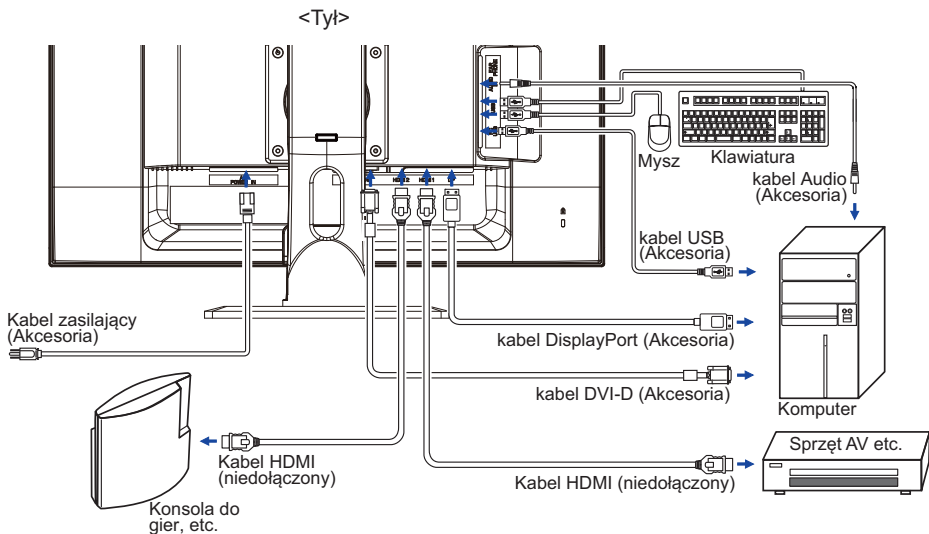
<Tył>

Mysz

Klawiatura

kabel Audio (Akcesoria)

kabel USB (Akcesoria)

Kabel zasilający (Akcesoria)

kabel DisplayPort (Akcesoria)

kabel DVI-D (Akcesoria)

Komputer

Sprzęt AV etc.

Kabel HDMI (niedołączony)

Kabel HDMI (niedołączony)

Konsola do gier, etc.